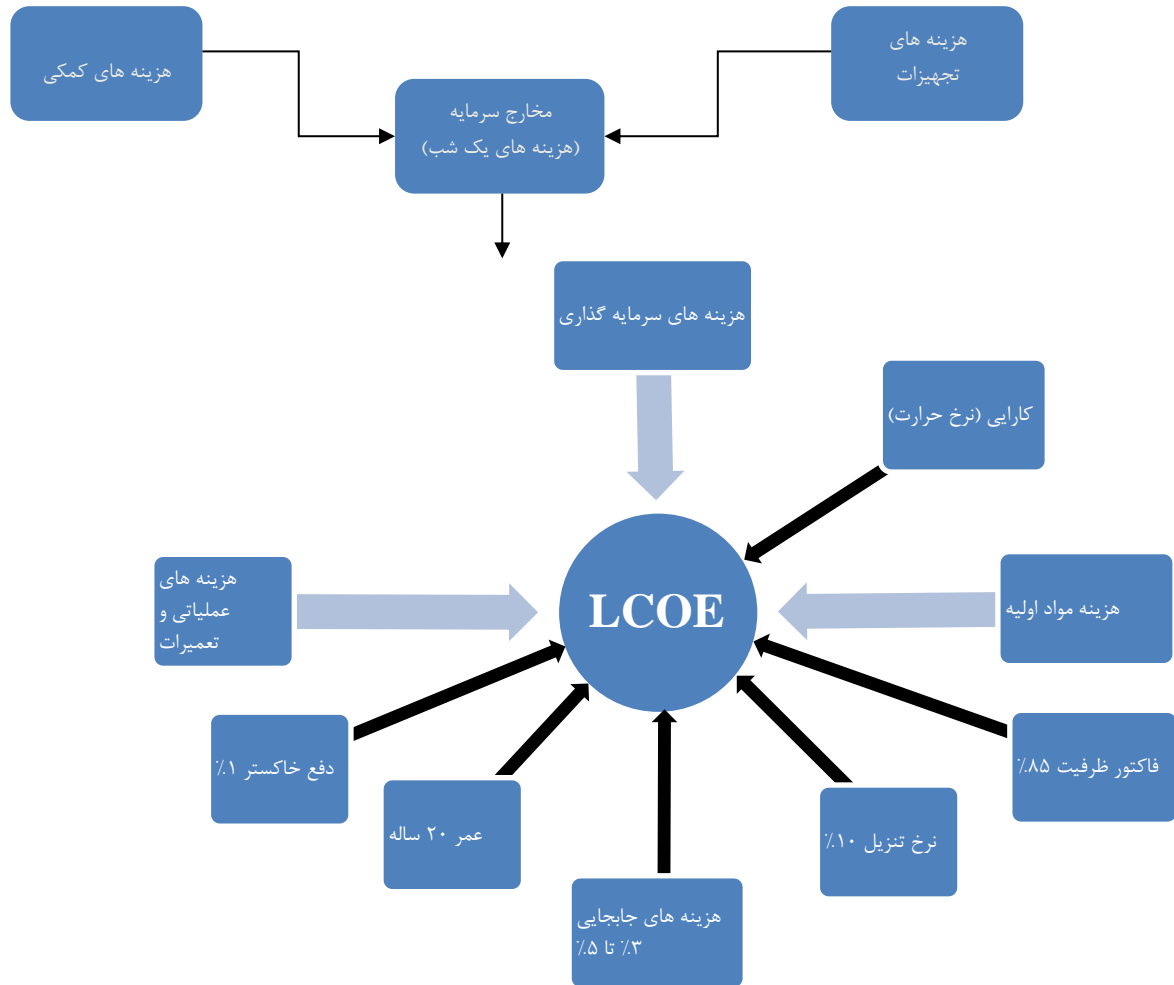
هزینه های کمکی

هزینه های تجهیزات

مخارج سرمایه (هزینه های یک شب)

هزینه های سرمایه گذاری

کارایی (نرخ حرارت)

هزینه های عملیاتی و تعمیرات

LCOE

هزینه مواد اولیه

دفع خاکستر ۱٪

عمر ۲۰ ساله

هزینه های جابجایی ۳٪ تا ۵٪

نرخ تنزیل ۱۰٪

فاکتور ظرفیت ۸۵٪